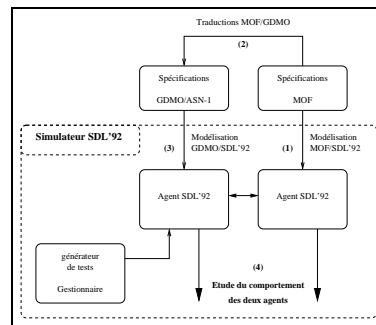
Traductions MOF/GDMO

(2)

Spécifications

GDMO/ASN-1

Spécifications

MOF

Simulateur SDL'92

Modélisation GDMO/SDL'92

(3)

Modélisation MOF/SDL'92

(1)

Agent SDL'92

Agent SDL'92

générateur de tests

Gestionnaire

(4)

Etude du comportement des deux agents